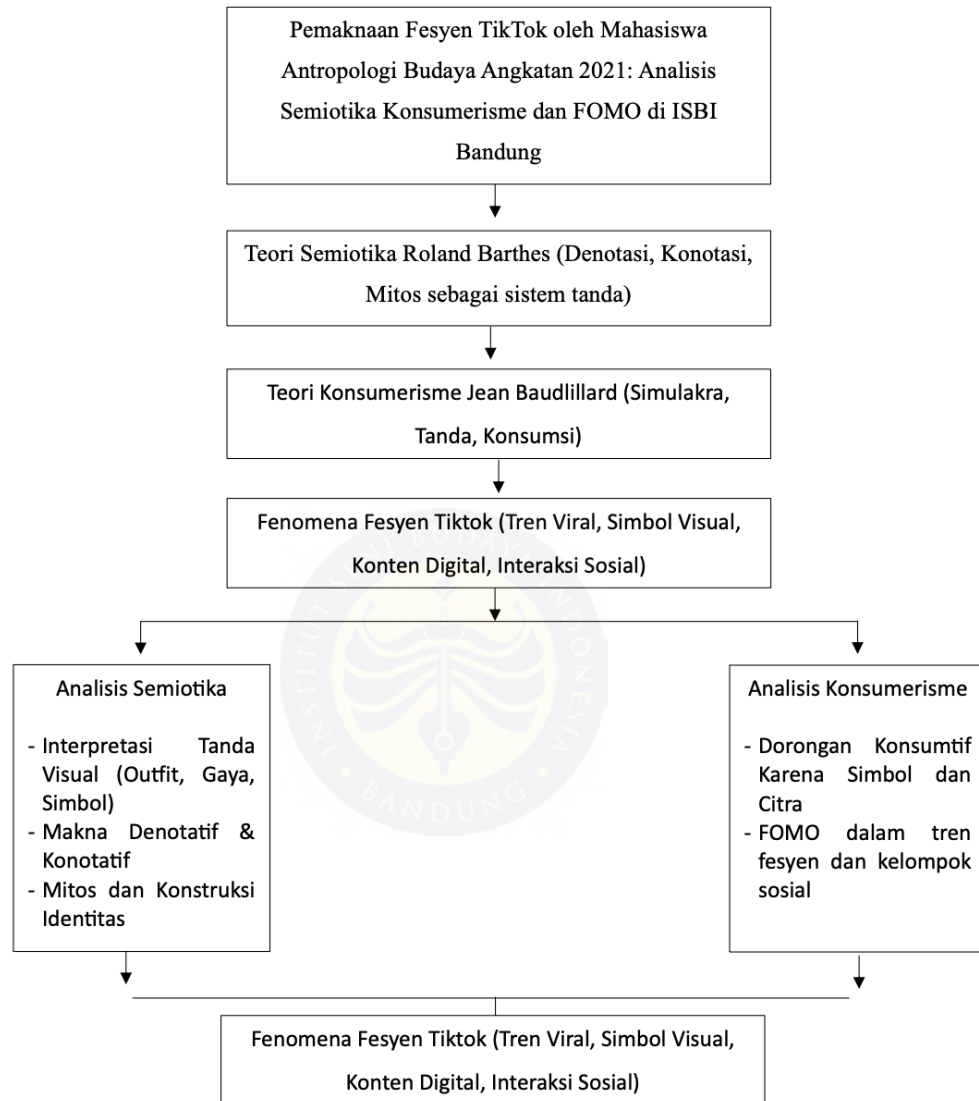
Pemaknaan Fesyen TikTok oleh Mahasiswa Antropologi Budaya Angkatan 2021: Analisis Semiotika Konsumerisme dan FOMO di ISBI Bandung

Teori Semiotika Roland Barthes (Denotasi, Konotasi, Mitos sebagai sistem tanda)

Teori Konsumerisme Jean Baudlillard (Simulakra, Tanda, Konsumsi)

Fenomena Fesyen Tiktok (Tren Viral, Simbol Visual, Konten Digital, Interaksi Sosial)

Analisis Semiotika

- Interpretasi Tanda Visual (Outfit, Gaya, Simbol)
- Makna Denotatif & Konotatif
- Mitos dan Konstruksi Identitas

Analisis Konsumerisme

- Dorongan Konsumtif Karena Simbol dan Citra
- FOMO dalam tren fesyen dan kelompok sosial

Fenomena Fesyen Tiktok (Tren Viral, Simbol Visual, Konten Digital, Interaksi Sosial)

INSTITUT SENI BUDAYA INDONESIA BANDUNG